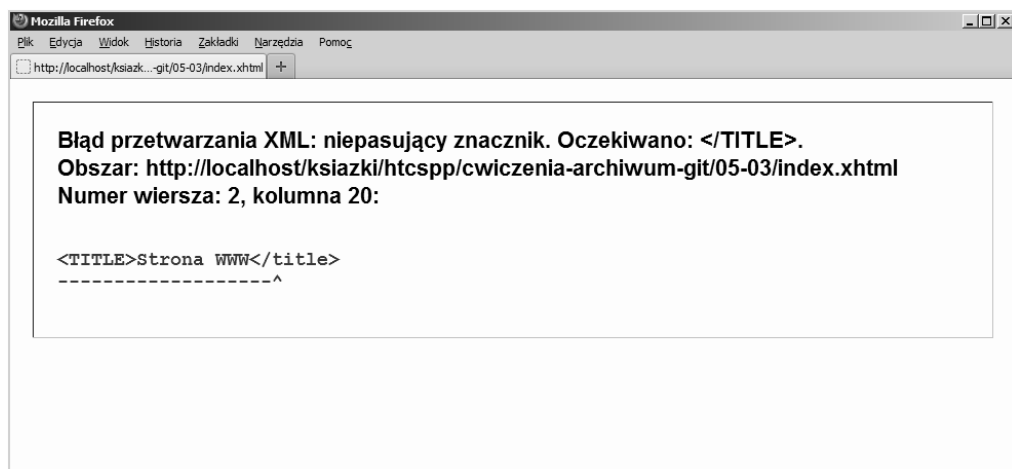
Mozilla Firefox

Plik Edycja Widok Historia Zakładki Narzędzia Pomoc

http://localhost/ksiazk...-git/05-03/index.xhtml +

Błąd przetwarzania XML: niepasujący znacznik. Oczekiwano: </TITLE>.
Obszar: http://localhost/ksiazki/htcspp/cwiczenia-archiwum-git/05-03/index.xhtml
Numer wiersza: 2, kolumna 20:

<TITLE>Strona WWW</title>
-------------------^